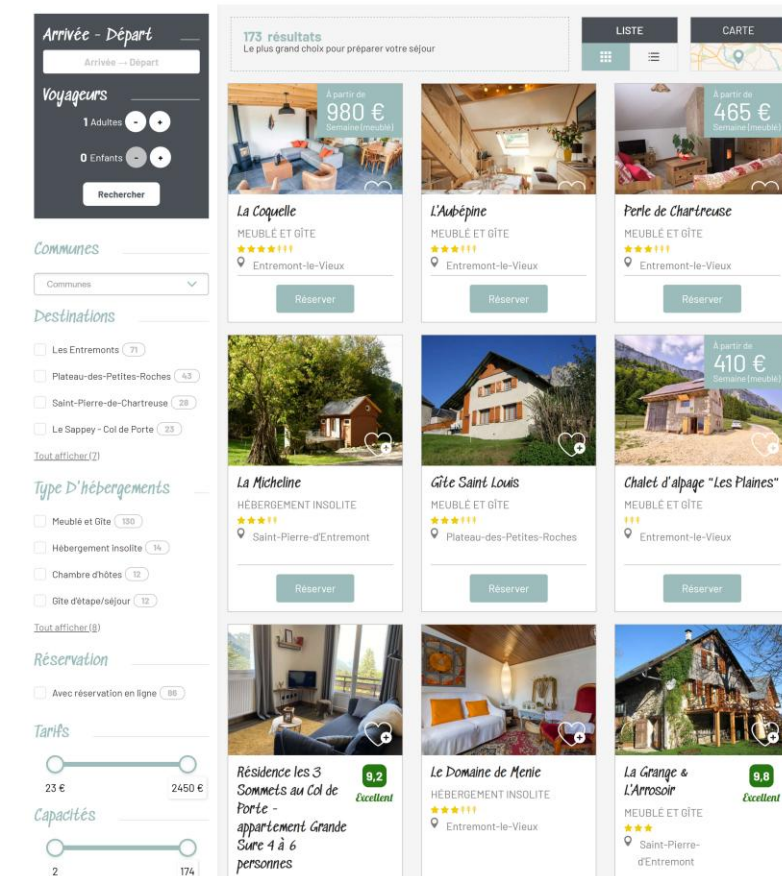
Arrivée - Départ

Arrivée → Départ

Voyageurs

1 Adultes - +

0 Enfants - +

Rechercher

Communes

Communes

Destinations

Les Entremonts 71

Plateau-des-Petites-Roches 43

Saint-Pierre-de-Chartreuse 28

Le Sappey - Col de Porte 23

Tout afficher (7)

Type D'hébergements

Meublé et Gîte 130

Hébergement insolite 14

Chambre d'hôtes 12

Gîte d'étape/séjour 12

Tout afficher (8)

Réservation

Avec réservation en ligne 86

Tarifs

23 €

2450 €

Capacités

2

174

173 résultats
Le plus grand choix pour préparer votre séjour

LISTE

CARTE

A partir de
980 €
Semaine (meublé)

La Coquelle
MEUBLÉ ET GÎTE
Entremont-le-Vieux
Réserver

L'Aubépine
MEUBLÉ ET GÎTE
Entremont-le-Vieux
Réserver

A partir de
465 €
Semaine (meublé)

Perle de Chartreuse
MEUBLÉ ET GÎTE
Entremont-le-Vieux
Réserver

La Micheline
HÉBERGEMENT INSOLITE
Saint-Pierre-d'Entremont
Réserver

Gîte Saint Louis
MEUBLÉ ET GÎTE
Plateau-des-Petites-Roches
Réserver

A partir de
410 €
Semaine (meublé)

Chalet d'alpage "Les Plaines"
MEUBLÉ ET GÎTE
Entremont-le-Vieux
Réserver

Résidence les 3 Sommets au Col de Porte - appartement Grande Sure 4 à 6 personnes
9,2
Excellent

La Domaine de Menie
HÉBERGEMENT INSOLITE
Entremont-le-Vieux

La Grange & L'Arrosoir
9,8
Excellent
MEUBLÉ ET GÎTE
Saint-Pierre-d'Entremont